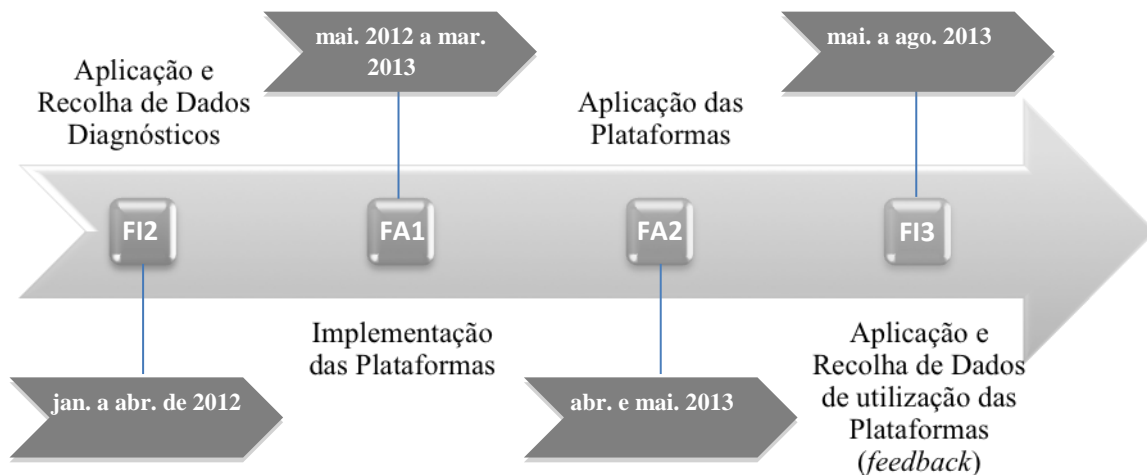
mai. 2012 a mar. 2013

mai. a ago. 2013

Aplicação e Recolha de Dados Diagnósticos

Aplicação das Plataformas

FI2

FA1

FA2

FI3

Implementação das Plataformas

Aplicação e Recolha de Dados de utilização das Plataformas (*feedback*)

jan. a abr. de 2012

abr. e mai. 2013